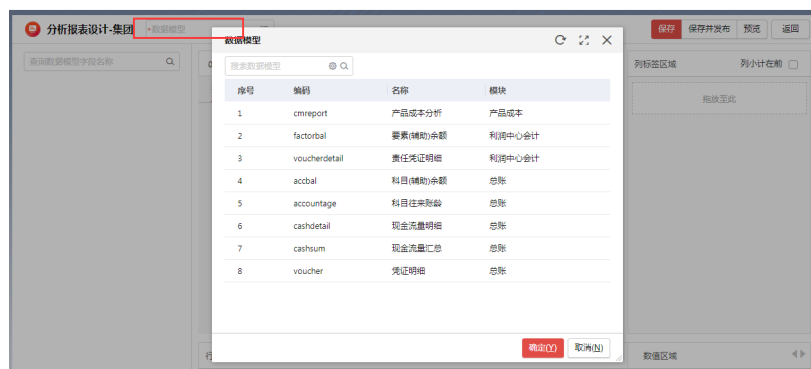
分析报表设计-集团 *数据模型

保存 保存并发布 预览 返回

查询数据模型字段名称

列标签区域 列小计在前

拖放至此

数据模型

搜索数据模型

| 序号 | 编码 | 名称 | 模块 |
|---|---|---|---|
| 1 | cmreport | 产品成本分析 | 产品成本 |
| 2 | factorbal | 要素(辅助)余额 | 利润中心会计 |
| 3 | voucherdetail | 责任凭证明细 | 利润中心会计 |
| 4 | accbal | 科目(辅助)余额 | 总账 |
| 5 | accountage | 科目往来账龄 | 总账 |
| 6 | cashdetail | 现金流量明细 | 总账 |
| 7 | cashsum | 现金流量汇总 | 总账 |
| 8 | voucher | 凭证明细 | 总账 |

确定(Y) 取消(N)

行 数值区域